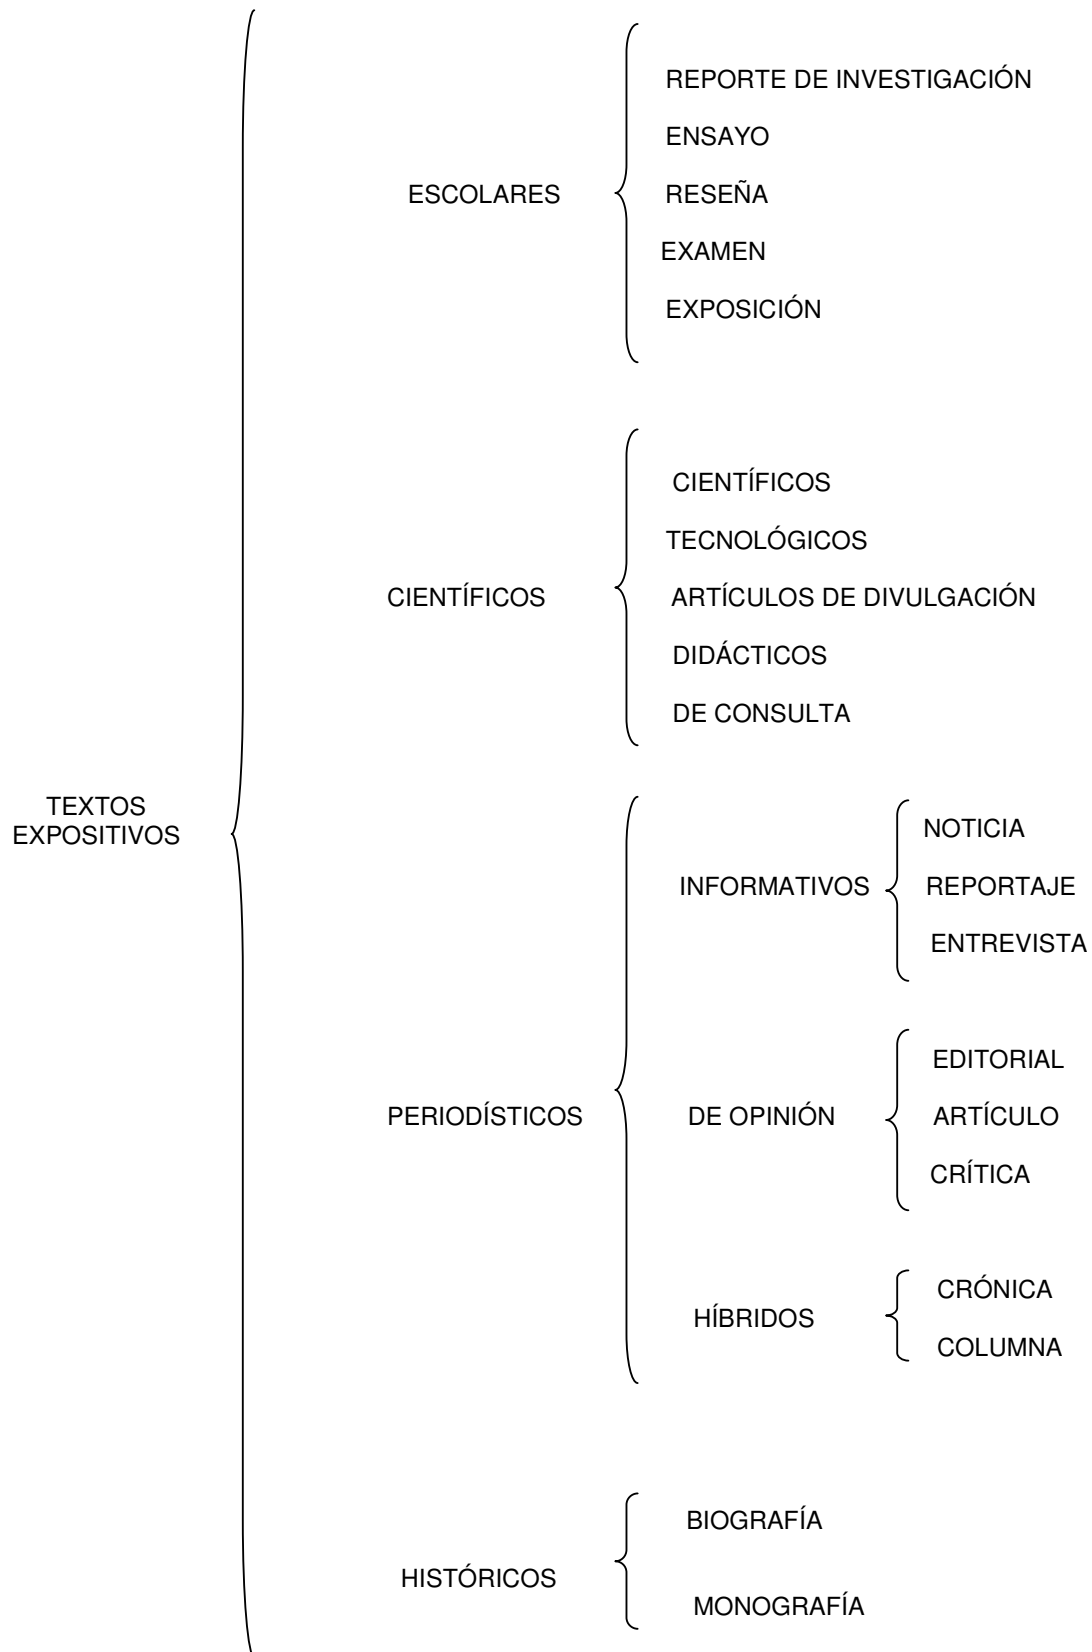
TEXTOS EXPOSITIVOS

ESCOLARES
REPORTE DE INVESTIGACIÓN
ENSAYO
RESEÑA
EXAMEN
EXPOSICIÓN

CIENTÍFICOS
CIENTÍFICOS
TECNOLÓGICOS
ARTÍCULOS DE DIVULGACIÓN
DIDÁCTICOS
DE CONSULTA

PERIODÍSTICOS
INFORMATIVOS
NOTICIA
REPORTAJE
ENTREVISTA

DE OPINIÓN
EDITORIAL
ARTÍCULO
CRÍTICA

HÍBRIDOS
CRÓNICA
COLUMNA

HISTÓRICOS
BIOGRAFÍA
MONOGRAFÍA